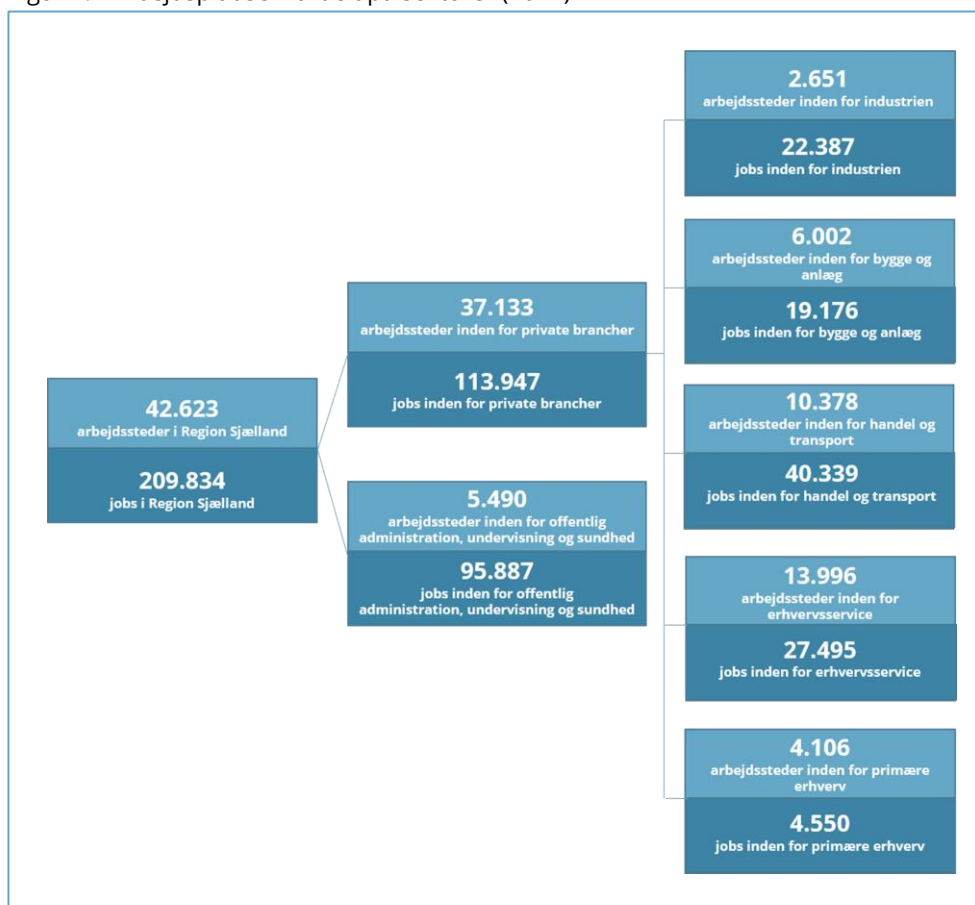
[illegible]

42.623
arbejdssteder i Region Sjælland

209.834
jobs i Region Sjælland

37.133
arbejdssteder inden for private brancher

113.947
jobs inden for private brancher

5.490
arbejdssteder inden for offentlig administration, undervisning og sundhed

95.887
jobs inden for offentlig administration, undervisning og sundhed

2.651
arbejdssteder inden for industrien

22.387
jobs inden for industrien

6.002
arbejdssteder inden for bygge og anlæg

19.176
jobs inden for bygge og anlæg

10.378
arbejdssteder inden for handel og transport

40.339
jobs inden for handel og transport

13.996
arbejdssteder inden for erhvervsservice

27.495
jobs inden for erhvervsservice

4.106
arbejdssteder inden for primære erhverv

4.550
jobs inden for primære erhverv